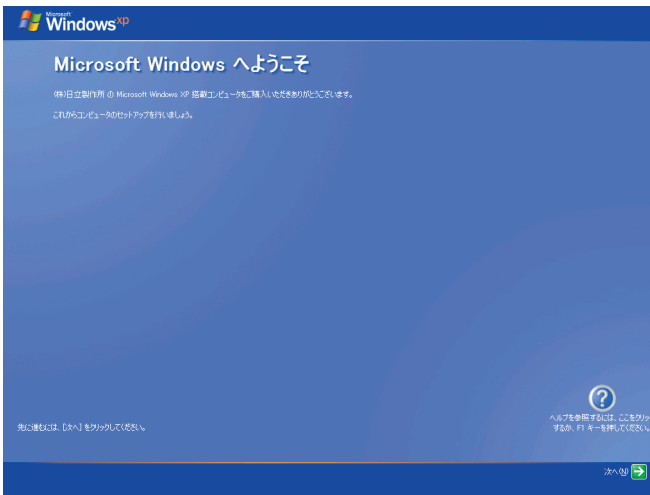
Microsoft Windows xp

Microsoft Windows へようこそ

(株)日立製作所 の Microsoft Windows XP 搭載コンピュータをご購入いただきありがとうございます。

これからコンピュータのセットアップを行いましょう。

先に進むには、[次へ] をクリックしてください。

ヘルプを参照するには、ここをクリックするか、F1 キーを押してください。

次へ(N)